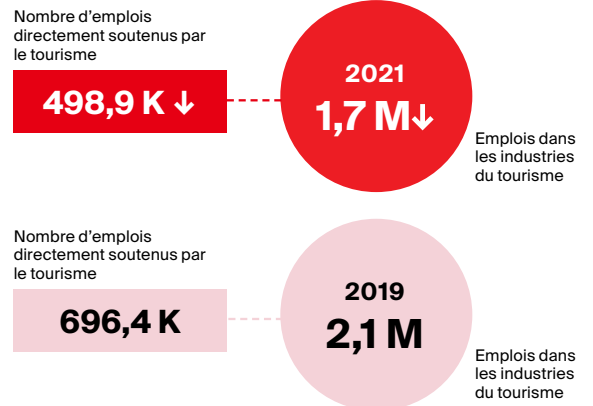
Nombre d'emplois directement soutenus par le tourisme

498,9 K ↓

2021

1,7 M↓

Emplois dans les industries du tourisme

Nombre d'emplois directement soutenus par le tourisme

696,4 K

2019

2,1 M

Emplois dans les industries du tourisme